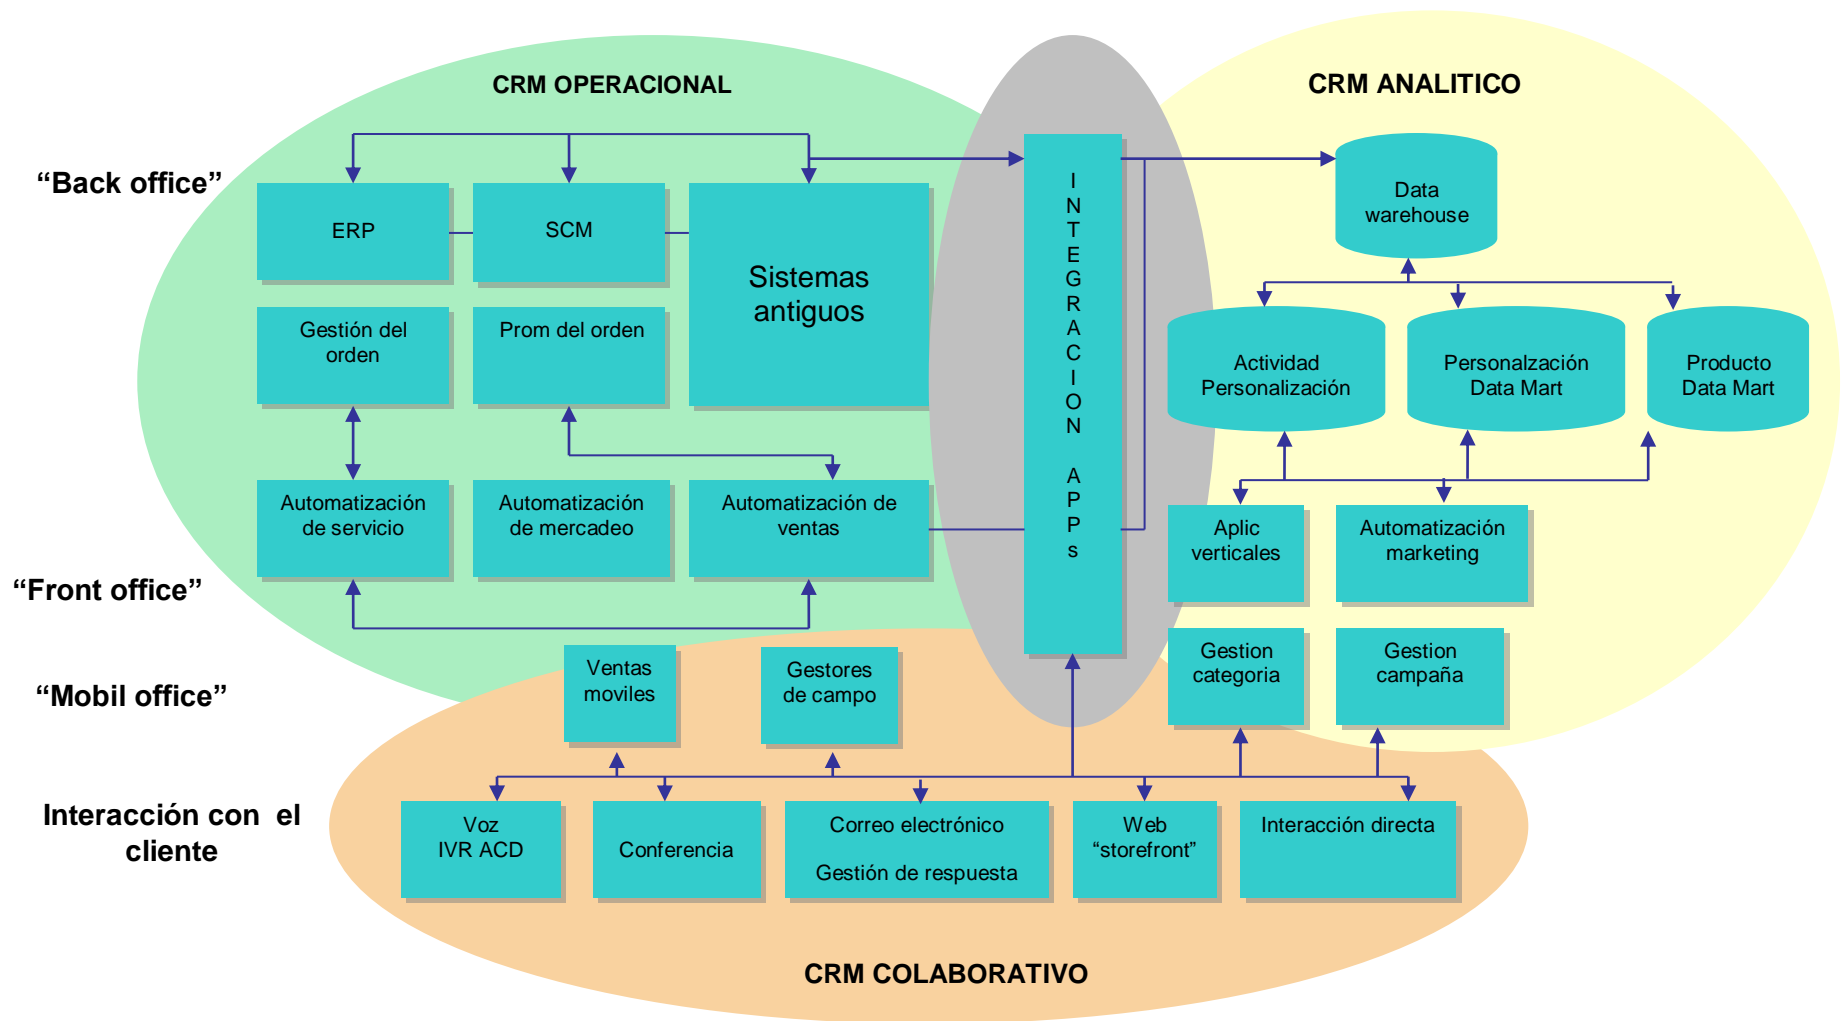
CRM OPERACIONAL

CRM ANALITICO

“Back office”

ERP

SCM

Sistemas antiguos

INTEGRACION APPs

Data warehouse

Gestión del orden

Prom del orden

Actividad Personalización

Personalzación Data Mart

Producto Data Mart

Automatización de servicio

Automatización de mercadeo

Automatización de ventas

Aplic verticales

Automatización marketing

“Front office”

Gestion categoria

Gestion campaña

“Mobil office”

Ventas moviles

Gestores de campo

Interacción con el cliente

Voz IVR ACD

Conferencia

Correo electrónico

Gestión de respuesta

Web “storefront”

Interacción directa

CRM COLABORATIVO